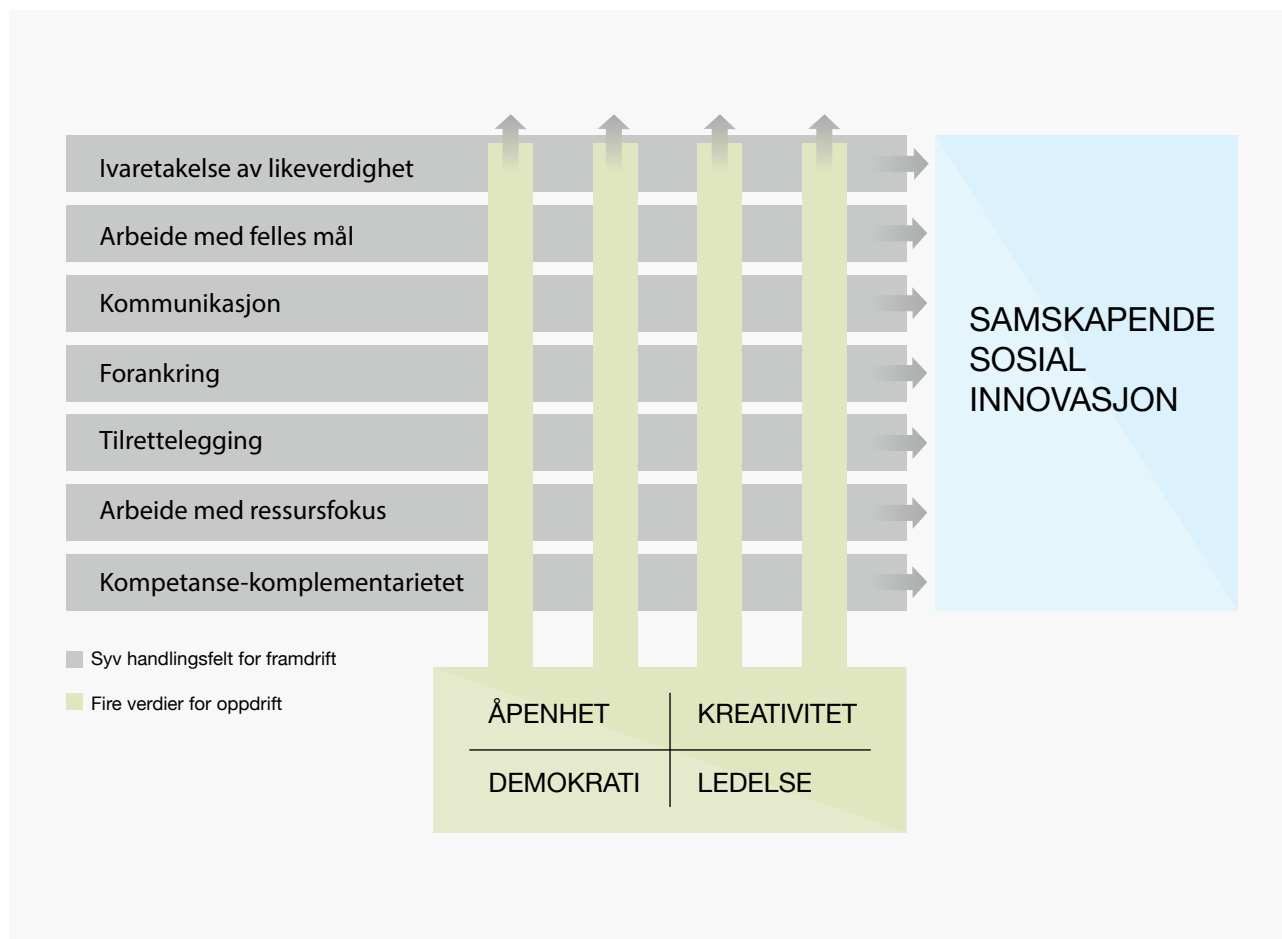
Ivaretakelse av likeverdighet

Arbeide med felles mål

Kommunikasjon

Forankring

Tilrettelegging

Arbeide med ressursfokus

Kompetanse-komplementarietet

SAMSKAPENDE SOSIAL INNOVASJON

Syv handlingsfelt for framdrift

Fire verdier for oppdrift

| ÅPENHET | KREATIVITET |
|---|---|
| DEMOKRATI | LEDELSE |